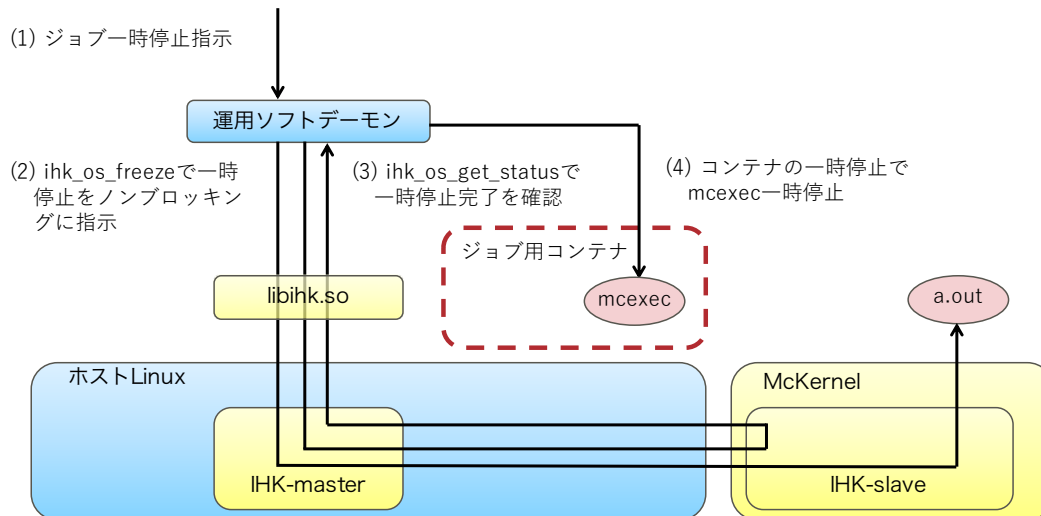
(1) ジョブ一時停止指示

運用ソフトデーモン

(2) ihk_os_freezeで一時停止をノンブロッキングに指示

(3) ihk_os_get_statusで一時停止完了を確認

(4) コンテナの一時停止でmcexec一時停止

ジョブ用コンテナ

mcexec

a.out

libihk.so

ホストLinux

McKernel

IHK-master

IHK-slave